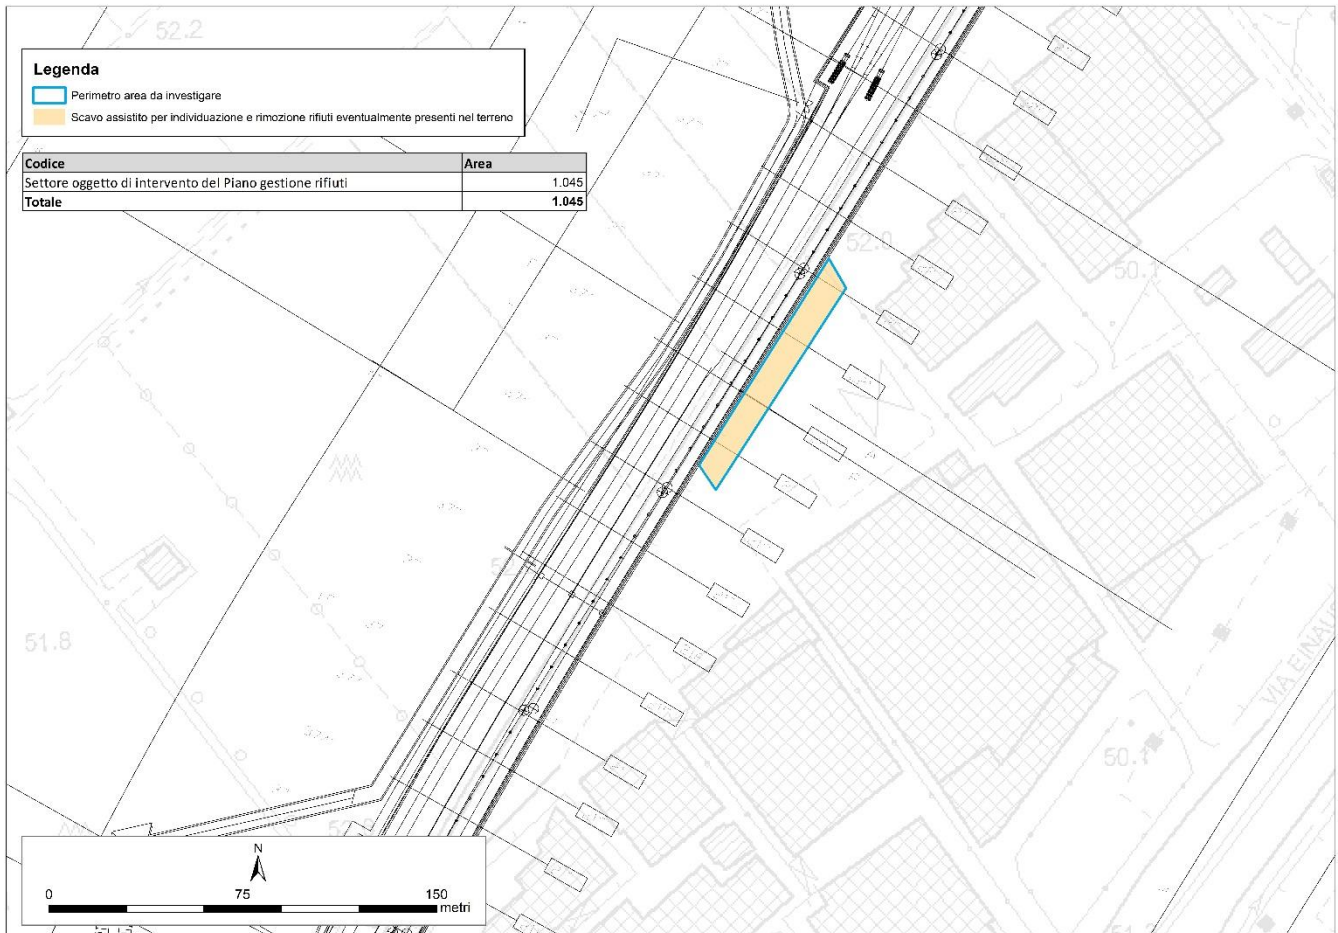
52.2

Legenda

Perimetro area da investigare

Scavo assistito per individuazione e rimozione rifiuti eventualmente presenti nel terreno

| Codice | Area |
|---|---|
| Settore oggetto di intervento del Piano gestione rifiuti | 1.045 |
| Totale | 1.045 |

52.0

50.1

51.8

VIA EINAUDI

50.1

N

0 75 150 metri